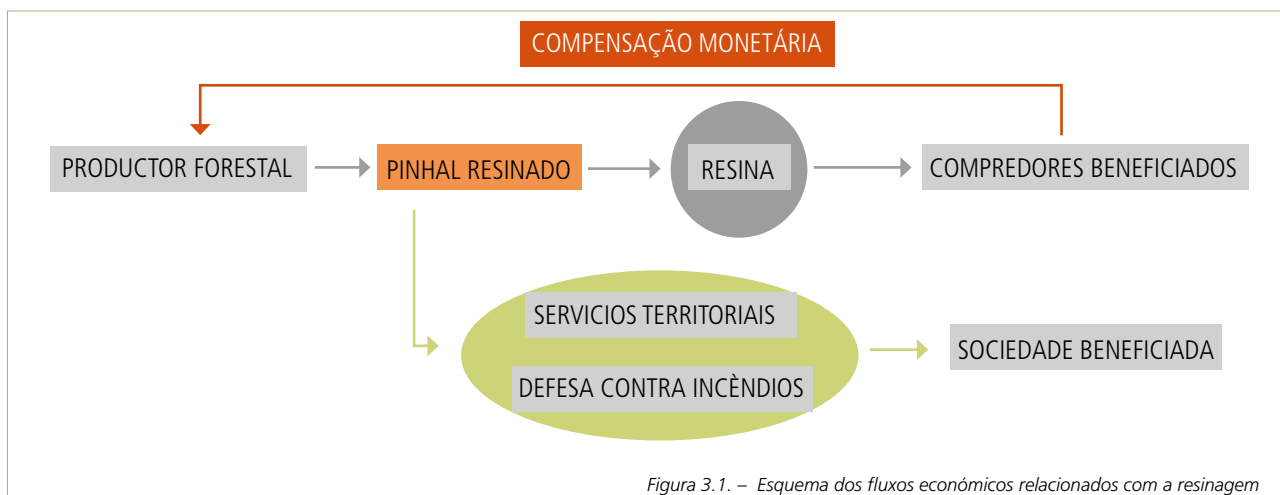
COMPENSAÇÃO MONETÁRIA

PRODUCTOR FORESTAL

PINHAL RESINADO

RESINA

COMPREDORES BENEFICIADOS

SERVICIOS TERRITORIAIS

DEFESA CONTRA INCÈNDIOS

SOCIEDADE BENEFICIADA

Figura 3.1. – Esquema dos fluxos económicos relacionados com a resinagem